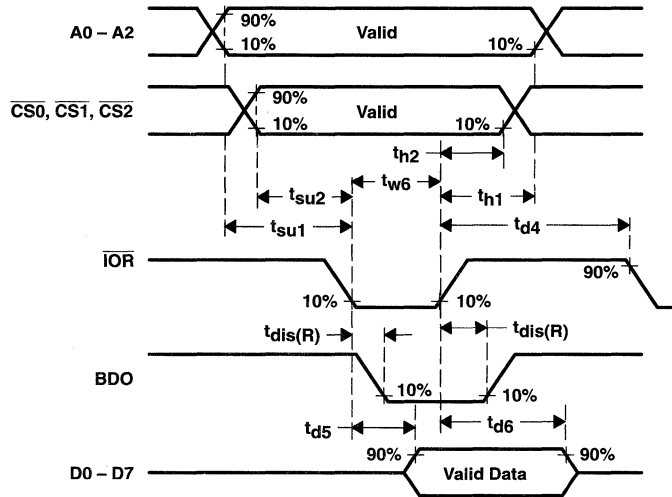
A0 – A2

90%

Valid

10%

10%

$\overline{CS0}$, $\overline{CS1}$, $\overline{CS2}$

90%

Valid

10%

10%

$t_{h2}$

$t_{su2}$

$t_{w6}$

$t_{h1}$

$t_{su1}$

$t_{d4}$

$\overline{IOR}$

90%

10%

10%

$t_{dis(R)}$

$t_{dis(R)}$

BDO

10%

10%

$t_{d5}$

$t_{d6}$

D0 – D7

90%

Valid Data

90%